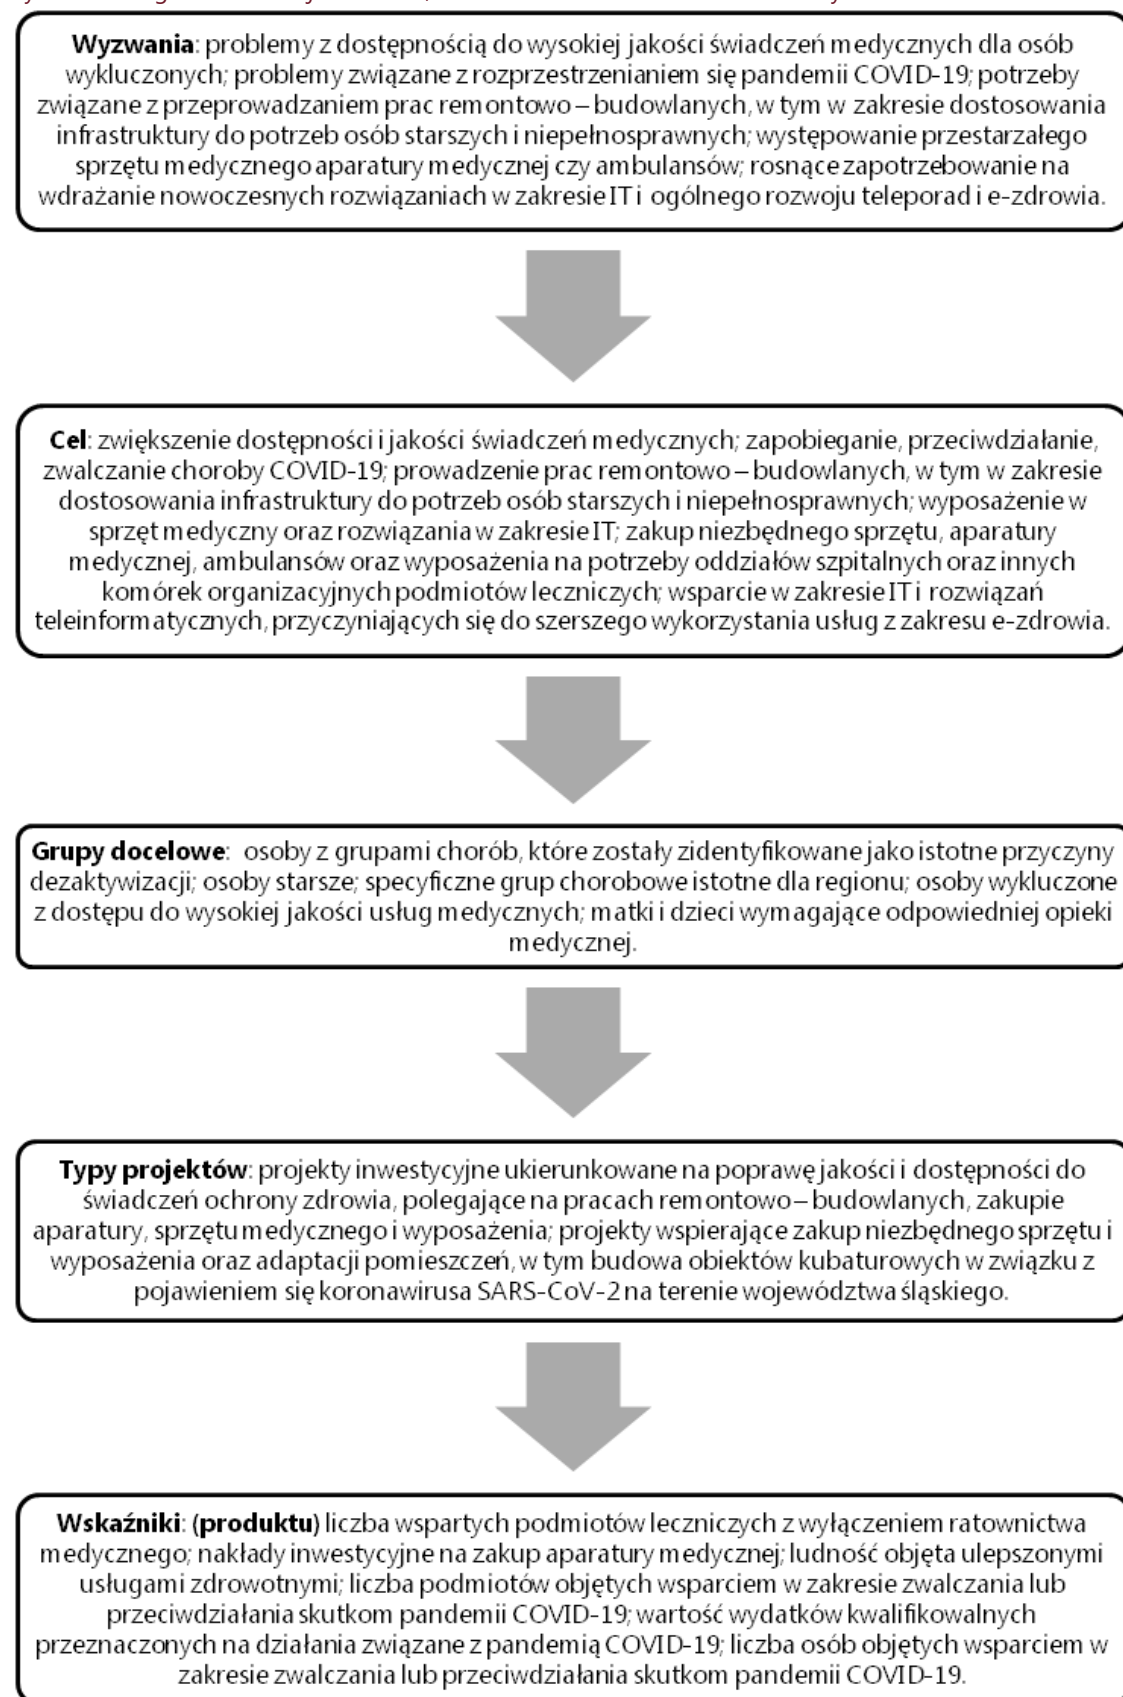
**Wyzwania**: problemy z dostępnością do wysokiej jakości świadczeń medycznych dla osób wykluczonych; problemy związane z rozprzestrzenianiem się pandemii COVID-19; potrzeby związane z przeprowadzaniem prac remontowo – budowlanych, w tym w zakresie dostosowania infrastruktury do potrzeb osób starszych i niepełnosprawnych; występowanie przestarzałego sprzętu medycznego aparatury medycznej czy ambulansów; rosnące zapotrzebowanie na wdrażanie nowoczesnych rozwiązaniach w zakresie IT i ogólnego rozwoju teleporad i e-zdrowia.

**Cel**: zwiększenie dostępności i jakości świadczeń medycznych; zapobieganie, przeciwdziałanie, zwalczanie choroby COVID-19; prowadzenie prac remontowo – budowlanych, w tym w zakresie dostosowania infrastruktury do potrzeb osób starszych i niepełnosprawnych; wyposażenie w sprzęt medyczny oraz rozwiązania w zakresie IT; zakup niezbędnego sprzętu, aparatury medycznej, ambulansów oraz wyposażenia na potrzeby oddziałów szpitalnych oraz innych komórek organizacyjnych podmiotów leczniczych; wsparcie w zakresie IT i rozwiązań teleinformatycznych, przyczyniających się do szerszego wykorzystania usług z zakresu e-zdrowia.

**Grupy docelowe**: osoby z grupami chorób, które zostały zidentyfikowane jako istotne przyczyny dezaktywizacji; osoby starsze; specyficzne grup chorobowe istotne dla regionu; osoby wykluczone z dostępu do wysokiej jakości usług medycznych; matki i dzieci wymagające odpowiedniej opieki medycznej.

**Typy projektów**: projekty inwestycyjne ukierunkowane na poprawę jakości i dostępności do świadczeń ochrony zdrowia, polegające na pracach remontowo – budowlanych, zakupie aparatury, sprzętu medycznego i wyposażenia; projekty wspierające zakup niezbędnego sprzętu i wyposażenia oraz adaptacji pomieszczeń, w tym budowa obiektów kubaturowych w związku z pojawieniem się koronawirusa SARS-CoV-2 na terenie województwa śląskiego.

**Wskaźniki**: **(produktu)** liczba wspartych podmiotów leczniczych z wyłączeniem ratownictwa medycznego; nakłady inwestycyjne na zakup aparatury medycznej; ludność objęta ulepszonymi usługami zdrowotnymi; liczba podmiotów objętych wsparciem w zakresie zwalczania lub przeciwdziałania skutkom pandemii COVID-19; wartość wydatków kwalifikowalnych przeznaczonych na działania związane z pandemią COVID-19; liczba osób objętych wsparciem w zakresie zwalczania lub przeciwdziałania skutkom pandemii COVID-19.